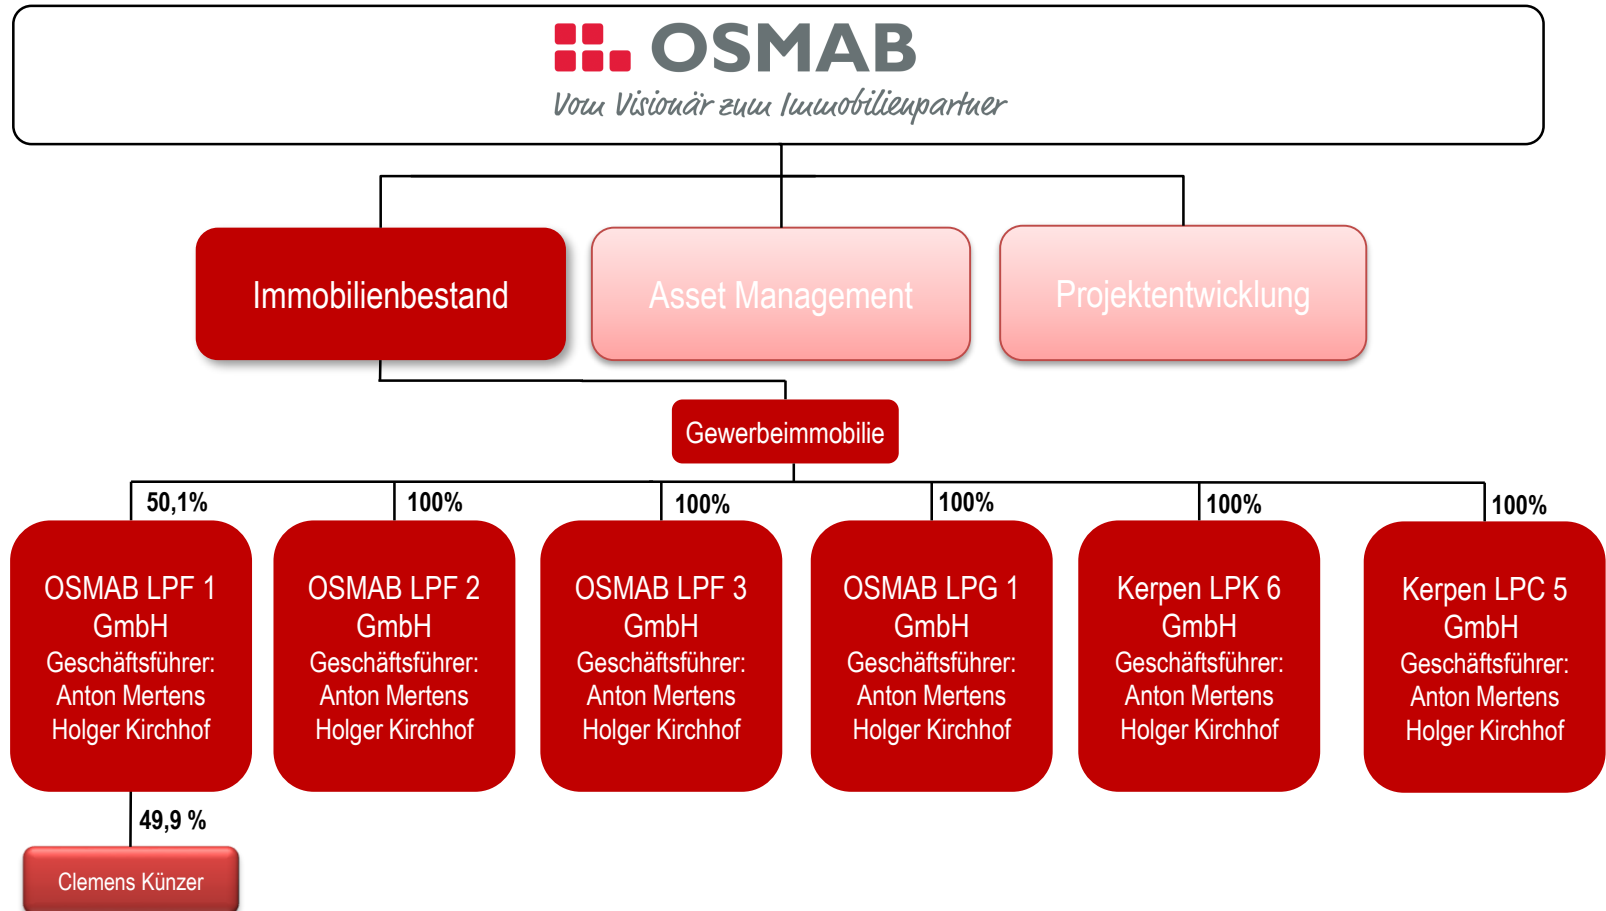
OSMAB
Vom Visionär zum Immobilienpartner

Immobilienbestand

Asset Management

Projektentwicklung

Gewerbeimmobilie

50,1%

OSMAB LPF 1 GmbH
Geschäftsführer:
Anton Mertens
Holger Kirchhof

100%

OSMAB LPF 2 GmbH
Geschäftsführer:
Anton Mertens
Holger Kirchhof

100%

OSMAB LPF 3 GmbH
Geschäftsführer:
Anton Mertens
Holger Kirchhof

100%

OSMAB LPG 1 GmbH
Geschäftsführer:
Anton Mertens
Holger Kirchhof

100%

Kerpen LPK 6 GmbH
Geschäftsführer:
Anton Mertens
Holger Kirchhof

100%

Kerpen LPC 5 GmbH
Geschäftsführer:
Anton Mertens
Holger Kirchhof

49,9 %

Clemens Künzer